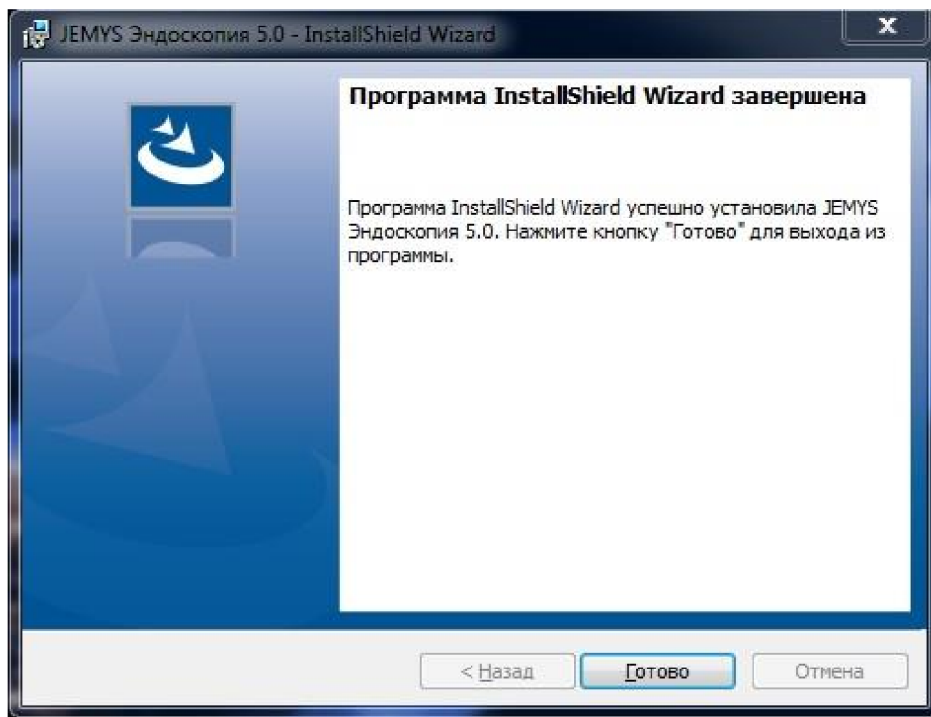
JEMYS Эндоскопия 5.0 - InstallShield Wizard

X

Программа InstallShield Wizard завершена

Программа InstallShield Wizard успешно установила JEMYS Эндоскопия 5.0. Нажмите кнопку "Готово" для выхода из программы.

< Назад

Готово

Отмена